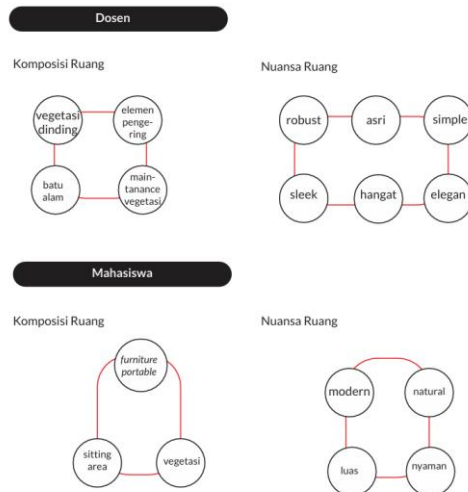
Dosen

Komposisi Ruang

vegetasi dinding

elemen pengering

batu alam

maintanance vegetasi

Nuansa Ruang

robust

asri

simple

sleek

hangat

elegan

Mahasiswa

Komposisi Ruang

*furniture portable*

sitting area

vegetasi

Nuansa Ruang

modern

natural

luas

nyaman